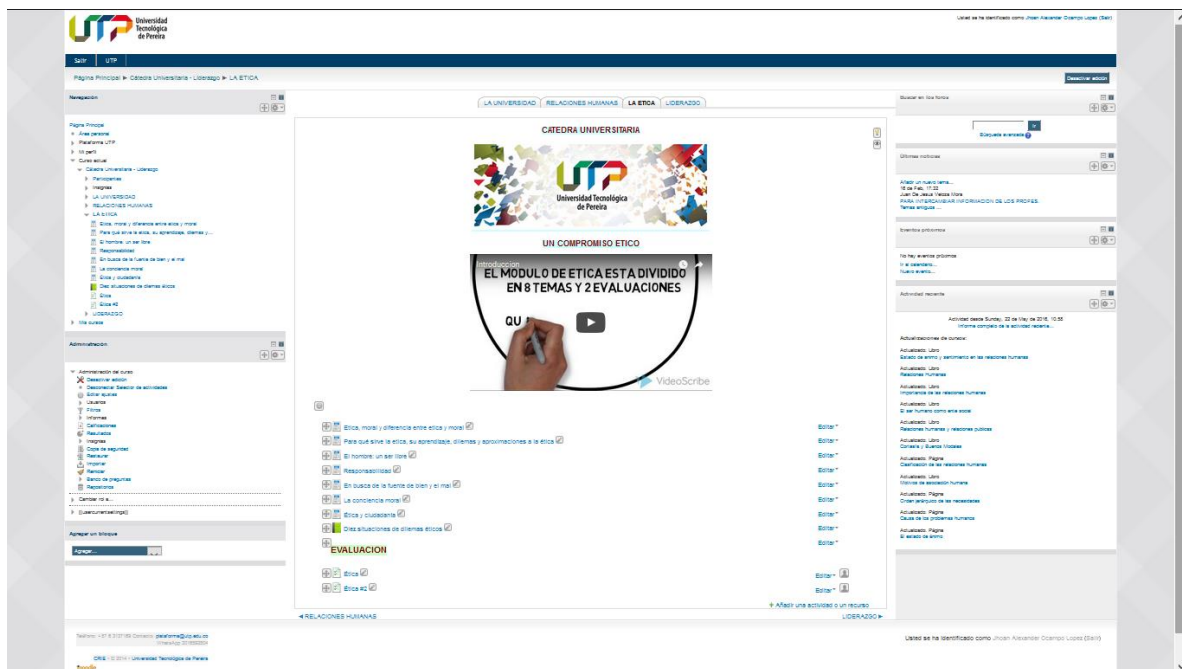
Universidad Tecnológica de Pereira

Usted se ha identificado como Jhoan Alexander Ocampo Lopez (Salir)

Salir | UTP

Página Principal ► Catedra Universitaria - Liderazgo ► LA ETICA

Desactivar edición

Navegación

Página Principal
Área personal
Plataforma UTP
Mi perfil
Curso actual
Catedra Universitaria - Liderazgo
Participantes
Insignias
LA UNIVERSIDAD
RELACIONES HUMANAS
LA ETICA
Etica, moral y diferencia entre etica y moral
Para que sirve la etica, su aprendizaje, dilemas y ...
El hombre: un ser libre
Responsabilidad
En busca de la fuente de bien y el mal
La conciencia moral
Etica y ciudadanía
Diez situaciones de dilemas éticos
Etica
Etica #2
LIDERAZGO
Mis cursos

Administración

Administración del curso
Desactivar edición
Desactivar Selector de actividades
Editar ajustes
Usuarios
Filtros
Informes
Calificaciones
Resultados
Insignias
Copia de seguridad
Restaurar
Importar
Reiniciar
Banco de preguntas
Repositorios
Cambiar rol a...
[[usercurrentsettings]]

Agregar un bloque
Agregar...

LA UNIVERSIDAD | RELACIONES HUMANAS | LA ETICA | LIDERAZGO

CATEDRA UNIVERSITARIA

Universidad Tecnológica de Pereira

UN COMPROMISO ETICO

Introduccion

EL MODULO DE ETICA ESTA DIVIDIDO EN 8 TEMAS Y 2 EVALUACIONES

QU

VideoScribe

Etica, moral y diferencia entre etica y moral — Editar
Para que sirve la etica, su aprendizaje, dilemas y aproximaciones a la ética — Editar
El hombre: un ser libre — Editar
Responsabilidad — Editar
En busca de la fuente de bien y el mal — Editar
La conciencia moral — Editar
Etica y ciudadanía — Editar
Diez situaciones de dilemas éticos — Editar
EVALUACION — Editar
Etica — Editar
Etica #2 — Editar

+ Añadir una actividad o un recurso

◄ RELACIONES HUMANAS — LIDERAZGO ►

Buscar en los foros
Ir
Búsqueda avanzada

Últimas noticias
Añadir un nuevo tema...
18 de Feb, 17:33
Juan De Jesus Mesa Mora
PARA INTERCAMBIAR INFORMACION DE LOS PROFES.
Temas antiguos ...

Eventos próximos
No hay eventos próximos
Ir al calendario...
Nuevo evento...

Actividad reciente
Actividad desde Sunday, 22 de May de 2016, 10:55
Informe completo de la actividad reciente...
Actualizaciones de cursos:
Actualizado: Libro
Estado de animo y sentimiento en las relaciones humanas
Actualizado: Libro
Relaciones Humanas
Actualizado: Libro
Importancia de las relaciones humanas
Actualizado: Libro
El ser humano como ente social
Actualizado: Libro
Relaciones humanas y relaciones publicas
Actualizado: Libro
Cortesia y Buenos Modales
Actualizado: Página
Clasificación de las relaciones humanas
Actualizado: Libro
Motivos de asociación humana
Actualizado: Página
Orden jerárquico de las necesidades
Actualizado: Página
Causa de los problemas humanos
Actualizado: Página
El estado de ánimo

Teléfono: +57 6 3137169 Contacto: plataforma@utp.edu.co
CRIE - © 2014 - Universidad Tecnológica de Pereira

Usted se ha identificado como Jhoan Alexander Ocampo Lopez (Salir)